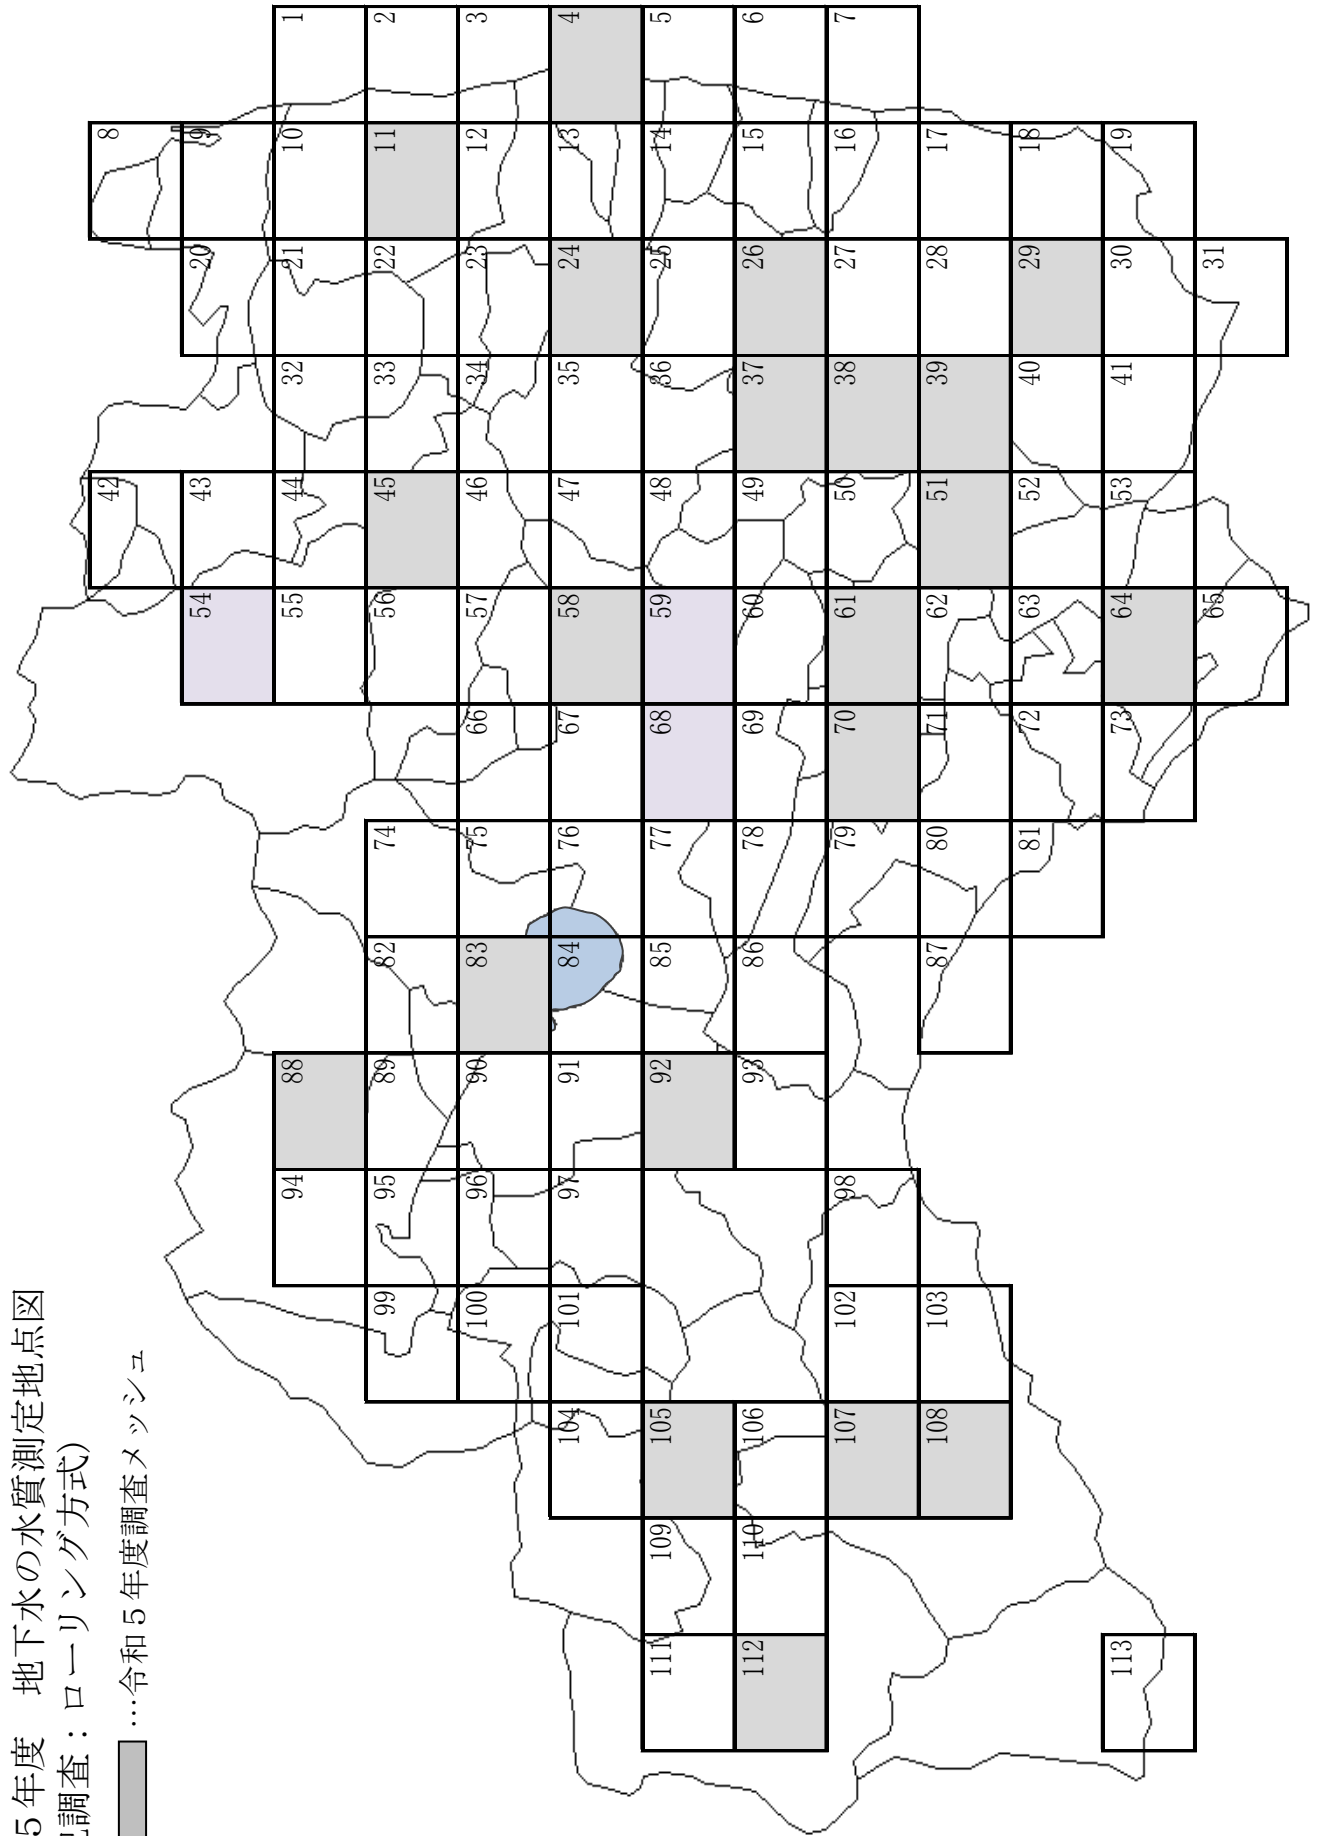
5年度　地下水の水質測定地点図
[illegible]調査：ローリング方式)

…令和5年度調査メッシュ

1 2 3 4 5 6 7
8 9 10 11 12 13 14 15 16 17 18 19
20 21 22 23 24 25 26 27 28 29 30 31
32 33 34 35 36 37 38 39 40 41
42 43 44 45 46 47 48 49 50 51 52 53
54 55 56 57 58 59 60 61 62 63 64 65
66 67 68 69 70 71 72 73
74 75 76 77 78 79 80 81
82 83 84 85 86 87
88 89 90 91 92 93
94 95 96 97 98
99 100 101 102 103
104 105 106 107 108
109 110
111 112 113